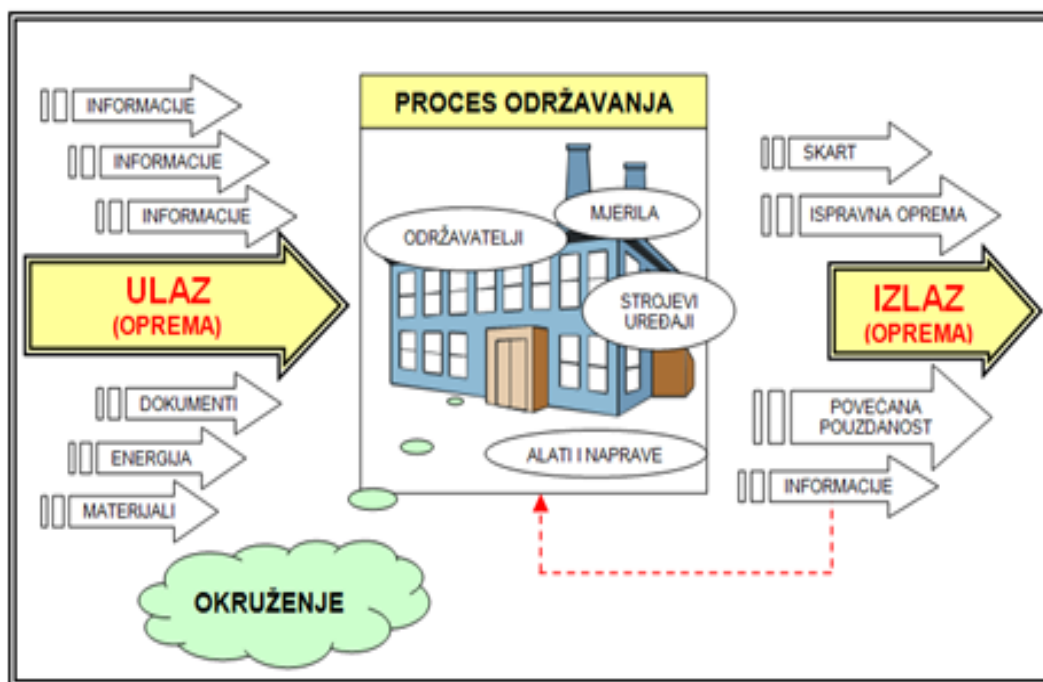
INFORMACIJE

INFORMACIJE

INFORMACIJE

ULAZ
(OPREMA)

DOKUMENTI

ENERGIJA

MATERIJALI

PROCES ODRŽAVANJA

MJERILA

ODRŽAVATELJI

STROJEVI
UREĐAJI

ALATI I NAPRAVE

SKART

ISPRAVNA OPREMA

IZLAZ
(OPREMA)

POVEĆANA
POUZDANOST

INFORMACIJE

OKRUŽENJE